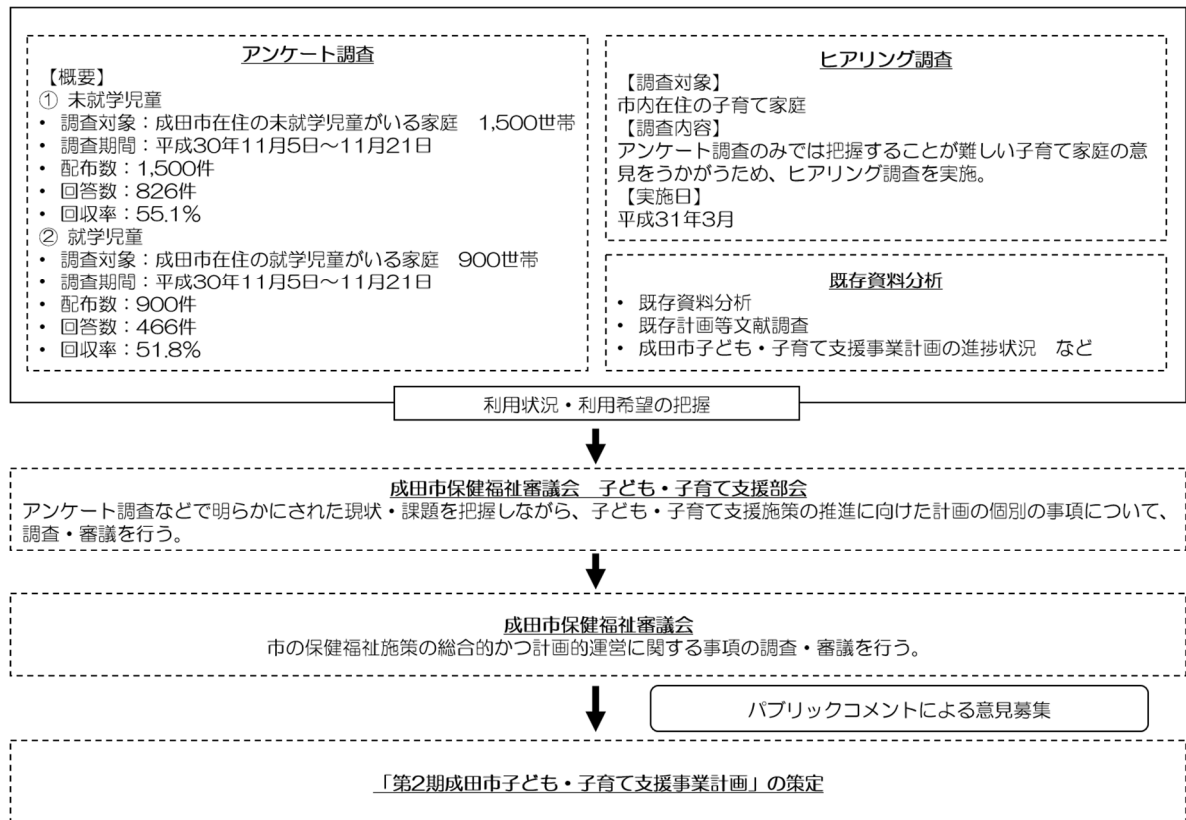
アンケート調査

【概要】
① 未就学児童
• 調査対象：成田市在住の未就学児童がいる家庭　1,500世帯
• 調査期間：平成30年11月5日～11月21日
• 配布数：1,500件
• 回答数：826件
• 回収率：55.1%
② 就学児童
• 調査対象：成田市在住の就学児童がいる家庭　900世帯
• 調査期間：平成30年11月5日～11月21日
• 配布数：900件
• 回答数：466件
• 回収率：51.8%

ヒアリング調査

【調査対象】
市内在住の子育て家庭
【調査内容】
アンケート調査のみでは把握することが難しい子育て家庭の意見をうかがうため、ヒアリング調査を実施。
【実施日】
平成31年3月

既存資料分析

• 既存資料分析
• 既存計画等文献調査
• 成田市子ども・子育て支援事業計画の進捗状況　など

利用状況・利用希望の把握

成田市保健福祉審議会　子ども・子育て支援部会

アンケート調査などで明らかにされた現状・課題を把握しながら、子ども・子育て支援施策の推進に向けた計画の個別の事項について、調査・審議を行う。

成田市保健福祉審議会

市の保健福祉施策の総合的かつ計画的運営に関する事項の調査・審議を行う。

パブリックコメントによる意見募集

「第2期成田市子ども・子育て支援事業計画」の策定